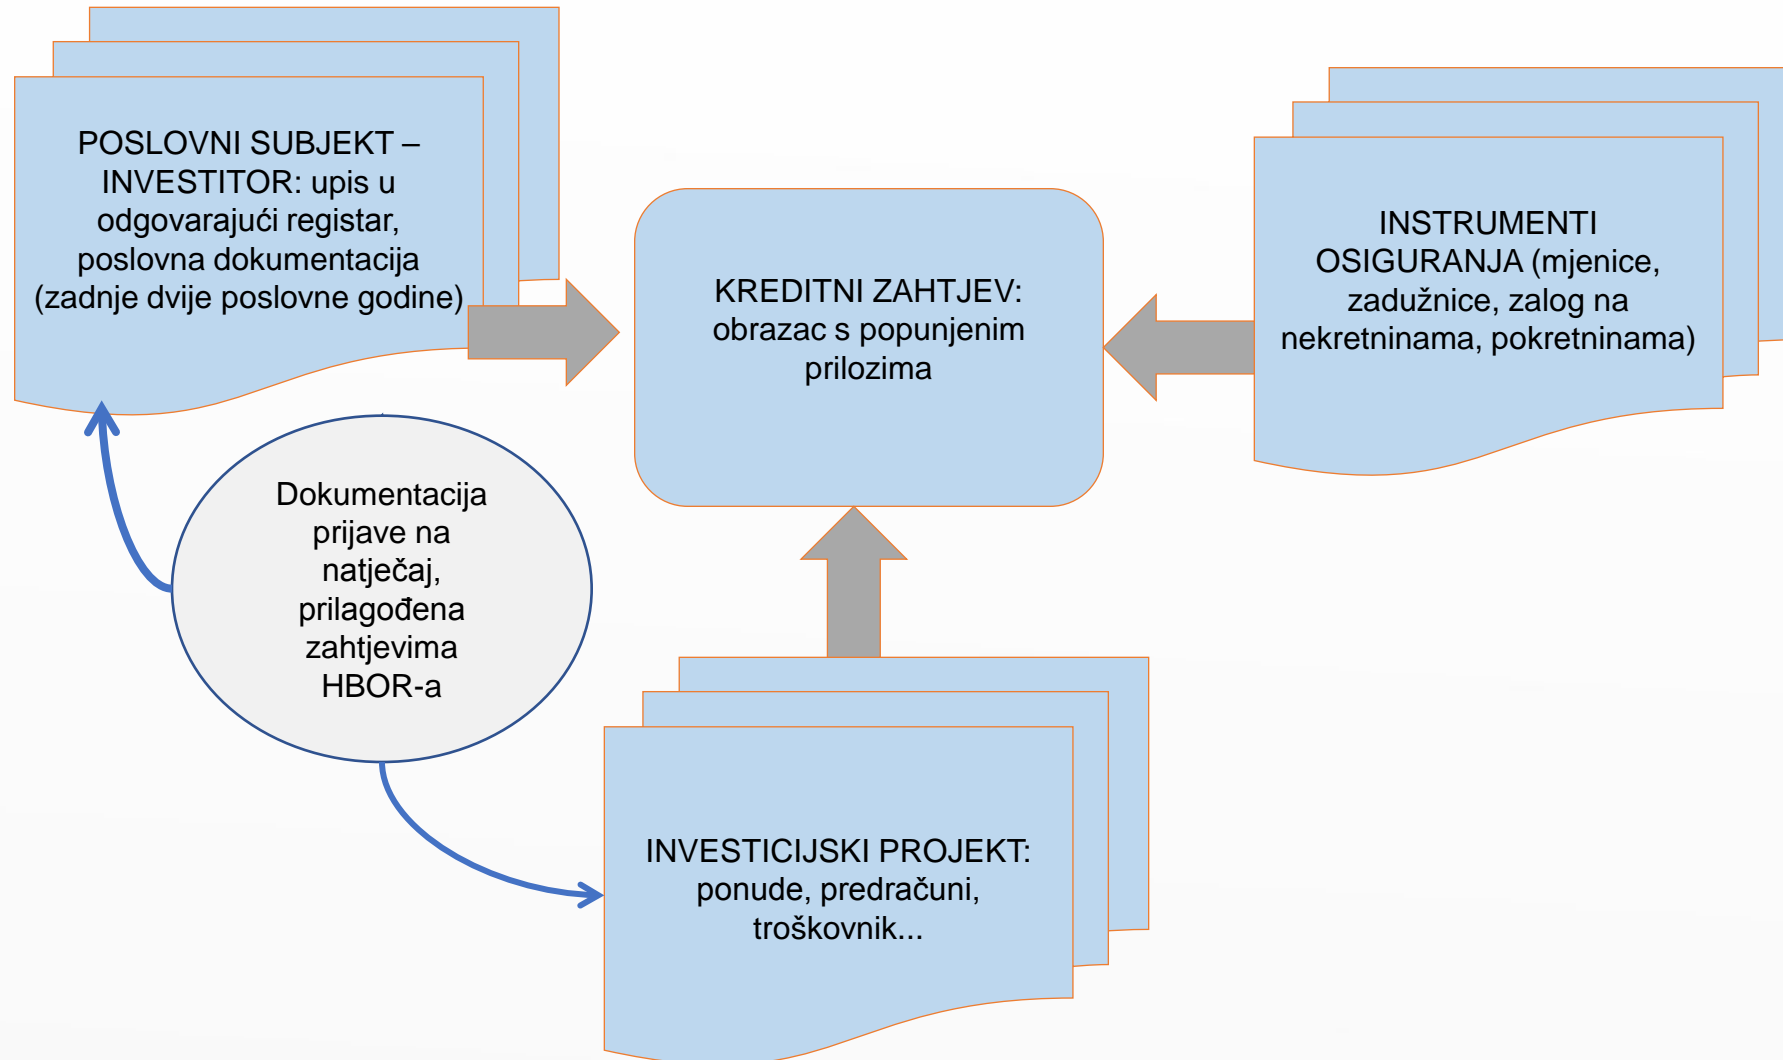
POSLOVNI SUBJEKT – INVESTITOR: upis u odgovarajući registar, poslovna dokumentacija (zadnje dvije poslovne godine)

KREDITNI ZAHTJEV: obrazac s popunjenim prilozima

INSTRUMENTI OSIGURANJA (mjenice, zadužnice, zalog na nekretninama, pokretninama)

Dokumentacija prijave na natječaj, prilagođena zahtjevima HBOR-a

INVESTICIJSKI PROJEKT: ponude, predračuni, troškovnik...